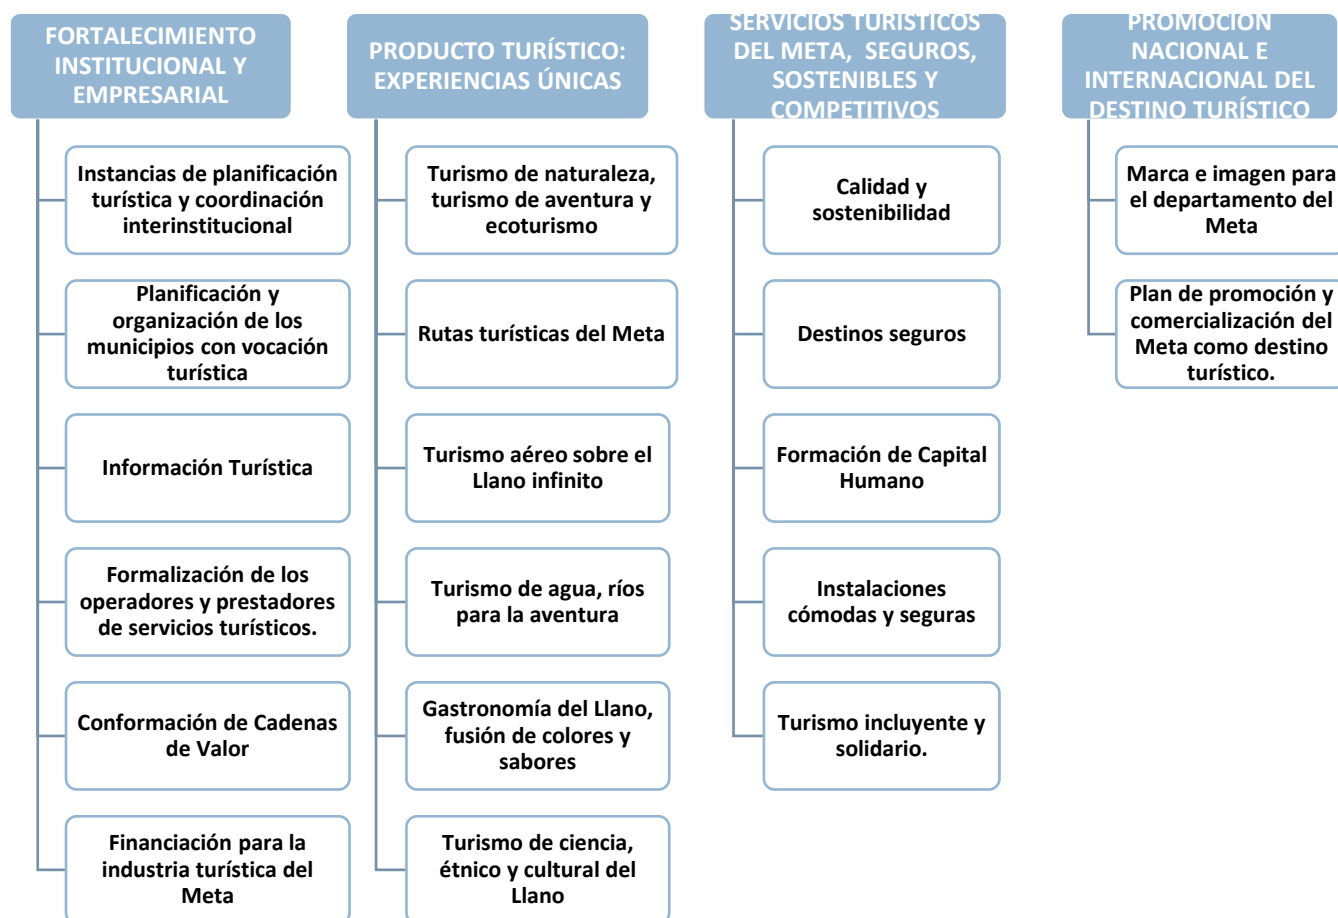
FORTALECIMIENTO INSTITUCIONAL Y EMPRESARIAL

Instancias de planificación turística y coordinación interinstitucional

Planificación y organización de los municipios con vocación turística

Información Turística

Formalización de los operadores y prestadores de servicios turísticos.

Conformación de Cadenas de Valor

Financiación para la industria turística del Meta

PRODUCTO TURÍSTICO: EXPERIENCIAS ÚNICAS

Turismo de naturaleza, turismo de aventura y ecoturismo

Rutas turísticas del Meta

Turismo aéreo sobre el Llano infinito

Turismo de agua, ríos para la aventura

Gastronomía del Llano, fusión de colores y sabores

Turismo de ciencia, étnico y cultural del Llano

SERVICIOS TURÍSTICOS DEL META, SEGUROS, SOSTENIBLES Y COMPETITIVOS

Calidad y sostenibilidad

Destinos seguros

Formación de Capital Humano

Instalaciones cómodas y seguras

Turismo incluyente y solidario.

PROMOCIÓN NACIONAL E INTERNACIONAL DEL DESTINO TURÍSTICO

Marca e imagen para el departamento del Meta

Plan de promoción y comercialización del Meta como destino turístico.